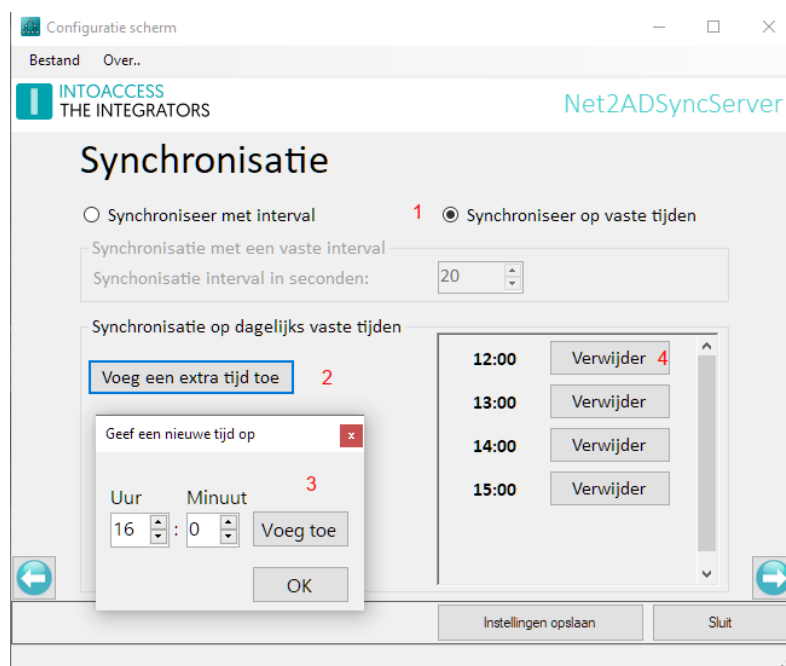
Configuratie scherm

Bestand Over..

INTOACCESS
THE INTEGRATORS

Net2ADSyncServer

Synchronisatie

Synchroniseer met interval

1

Synchroniseer op vaste tijden

Synchronisatie met een vaste interval

Synchonisatie interval in seconden: 20

Synchronisatie op dagelijks vaste tijden

Voeg een extra tijd toe

2

12:00 Verwijder 4

13:00 Verwijder

14:00 Verwijder

15:00 Verwijder

Geef een nieuwe tijd op

x

3

Uur Minuut

16 : 0 Voeg toe

OK

Instellingen opslaan

Sluit